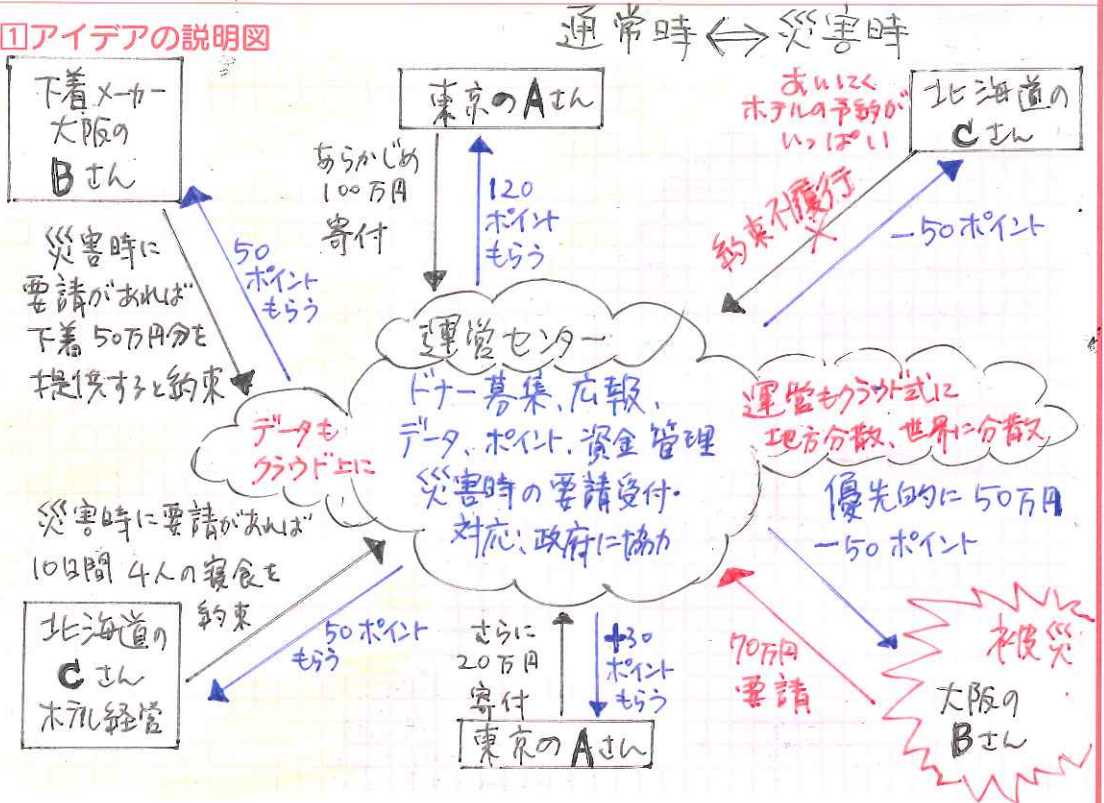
1アイデアの説明図

通常時⟺災害時

下着メーカー 大阪の Bさん

東京のAさん

あいにく ホテルの予約が いっぱい

北海道の Cさん

あらかじめ 100万円 寄付

120 ポイント もらう

約束不履行 ×

−50ポイント

災害時に 要請があれば 下着 50万円分を 提供すると約束

50 ポイント もらう

運営センター

ドナー募集、広報、 データ、ポイント、資金管理 災害時の要請受付・ 対応、政府に協力

データも クラウド上に

運営もクラウド式に 地方分散、世界に分散

優先的に 50万円 −50 ポイント

災害時に要請があれば 10日間 4人の寝食を 約束

50ポイント もらう

北海道の Cさん ホテル経営

さらに 20万円 寄付

+30 ポイント もらう

70万円 要請

被災

大阪の Bさん

東京のAさん